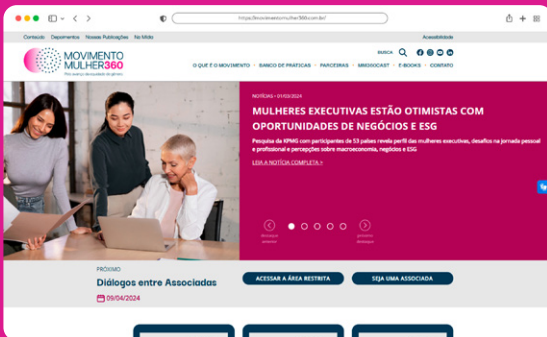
https://movimentomulher360.com.br/

Contato Depoimentos Nossas Publicações Na Mídia

Acessibilidade

MOVIMENTO MULHER360

Pelo avanço da equidade de gênero

BUSCA

O QUE É O MOVIMENTO | BANCO DE PRÁTICAS | PARCEIRAS | GREDOCAST | E-BOOKS | CONTATO

NOTÍCIAS • 01/03/2024

MULHERES EXECUTIVAS ESTÃO OTIMISTAS COM OPORTUNIDADES DE NEGÓCIOS E ESG

Pesquisa da KPMG com participantes de 53 países revela perfil das mulheres executivas, desafios na jornada pessoal e profissional e percepções sobre macroeconomia, negócios e ESG

LEIA A NOTÍCIA COMPLETA >

destaque anterior

próximo destaque

PRÓXIMO

Diálogos entre Associadas

09/04/2024

ACESSAR A ÁREA RESTRITA

SEJA UMA ASSOCIADA